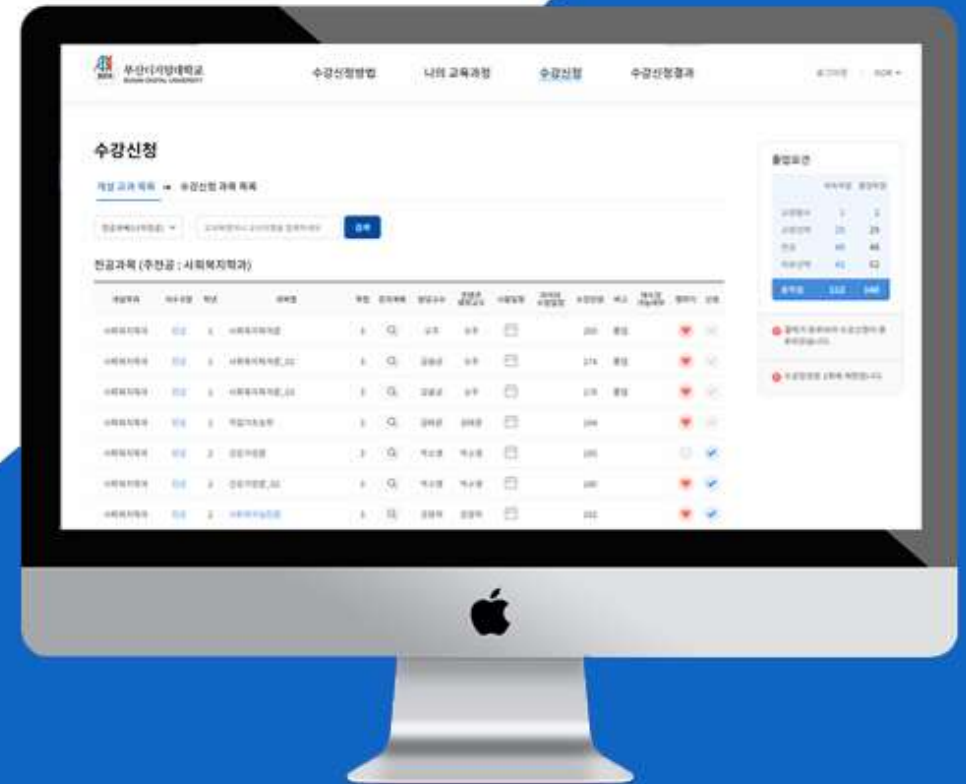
부산디지털대학교

수강신청방법　나의 교육과정　수강신청　수강신청결과

수강신청

개설 교과 목록 → 수강신청 과목 목록

검색

전공과목 (주전공 : 사회복지학과)

| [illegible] | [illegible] | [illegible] | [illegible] | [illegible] | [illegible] | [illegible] | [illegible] | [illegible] | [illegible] | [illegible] | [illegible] | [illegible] | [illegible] |
|---|---|---|---|---|---|---|---|---|---|---|---|---|---|
| 사회복지학과 | 전공 | 1 | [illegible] | 3 | | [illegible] | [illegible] | | 200 | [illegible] | | | |
| 사회복지학과 | 전공 | 1 | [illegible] | 3 | | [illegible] | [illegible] | | 174 | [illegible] | | | |
| 사회복지학과 | 전공 | 1 | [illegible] | 3 | | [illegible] | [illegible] | | 178 | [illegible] | | | |
| 사회복지학과 | 전공 | 1 | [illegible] | 3 | | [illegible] | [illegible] | | 144 | | | | |
| 사회복지학과 | 전공 | 2 | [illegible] | 3 | | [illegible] | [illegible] | | 185 | | | | |
| 사회복지학과 | 전공 | 2 | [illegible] | 3 | | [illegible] | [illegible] | | 180 | | | | |
| 사회복지학과 | 전공 | 2 | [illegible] | 3 | | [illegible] | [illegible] | | 152 | | | | |

졸업요건

| | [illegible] | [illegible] |
|---|---|---|
| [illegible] | 1 | 2 |
| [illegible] | 25 | 29 |
| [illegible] | 46 | 46 |
| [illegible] | 42 | 52 |
| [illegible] | 112 | 140 |

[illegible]

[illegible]